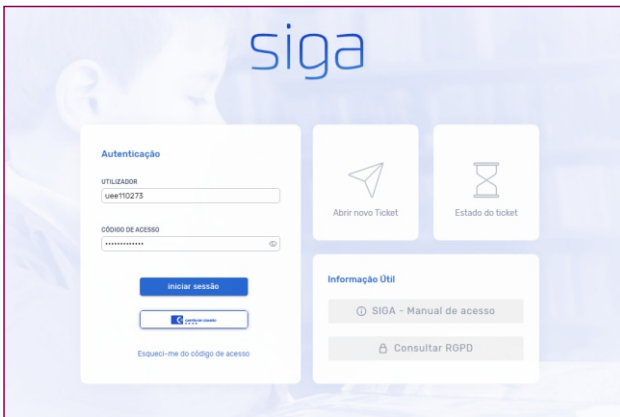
siga

Autenticação

UTILIZADOR
uee110273

CÓDIGO DE ACESSO
••••••••••••••

iniciar sessão

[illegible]

Esqueci-me do código de acesso

Abrir novo Ticket

Estado do ticket

Informação Útil

SIGA - Manual de acesso

Consultar RGPD